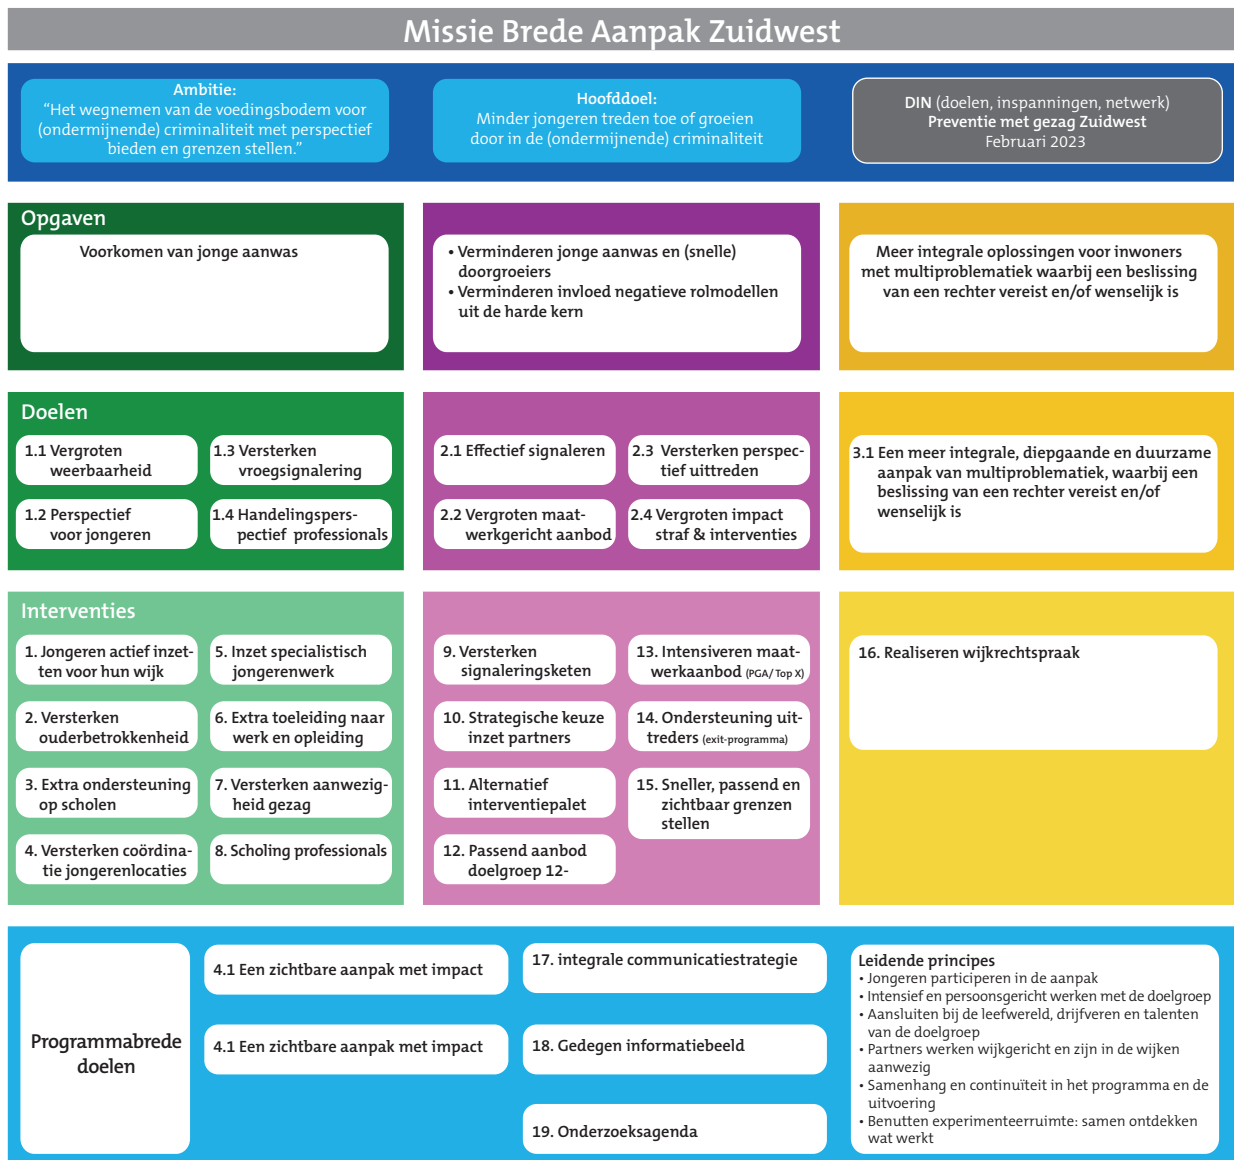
Missie Brede Aanpak Zuidwest

Ambitie:
"Het wegnemen van de voedingsbodem voor (ondermijnende) criminaliteit met perspectief bieden en grenzen stellen."

Hoofddoel:
Minder jongeren treden toe of groeien door in de (ondermijnende) criminaliteit

DIN (doelen, inspanningen, netwerk)
Preventie met gezag Zuidwest
Februari 2023

Opgaven

Voorkomen van jonge aanwas

• Verminderen jonge aanwas en (snelle) doorgroeiers
• Verminderen invloed negatieve rolmodellen uit de harde kern

Meer integrale oplossingen voor inwoners met multiproblematiek waarbij een beslissing van een rechter vereist en/of wenselijk is

Doelen

1.1 Vergroten weerbaarheid

1.3 Versterken vroegsignalering

1.2 Perspectief voor jongeren

1.4 Handelingsperspectief professionals

2.1 Effectief signaleren

2.3 Versterken perspectief uittreden

2.2 Vergroten maatwerkgericht aanbod

2.4 Vergroten impact straf & interventies

3.1 Een meer integrale, diepgaande en duurzame aanpak van multiproblematiek, waarbij een beslissing van een rechter vereist en/of wenselijk is

Interventies

1. Jongeren actief inzetten voor hun wijk

5. Inzet specialistisch jongerenwerk

2. Versterken ouderbetrokkenheid

6. Extra toeleiding naar werk en opleiding

3. Extra ondersteuning op scholen

7. Versterken aanwezigheid gezag

4. Versterken coördinatie jongerenlocaties

8. Scholing professionals

9. Versterken signaleringsketen

13. Intensiveren maatwerkaanbod (PGA/ Top X)

10. Strategische keuze inzet partners

14. Ondersteuning uittreders (exit-programma)

11. Alternatief interventiepalet

15. Sneller, passend en zichtbaar grenzen stellen

12. Passend aanbod doelgroep 12-

16. Realiseren wijkrechtspraak

Programmabrede doelen

4.1 Een zichtbare aanpak met impact

4.1 Een zichtbare aanpak met impact

17. integrale communicatiestrategie

18. Gedegen informatiebeeld

19. Onderzoeksagenda

Leidende principes
• Jongeren participeren in de aanpak
• Intensief en persoonsgericht werken met de doelgroep
• Aansluiten bij de leefwereld, drijfveren en talenten van de doelgroep
• Partners werken wijkgericht en zijn in de wijken aanwezig
• Samenhang en continuïteit in het programma en de uitvoering
• Benutten experimenteerruimte: samen ontdekken wat werkt